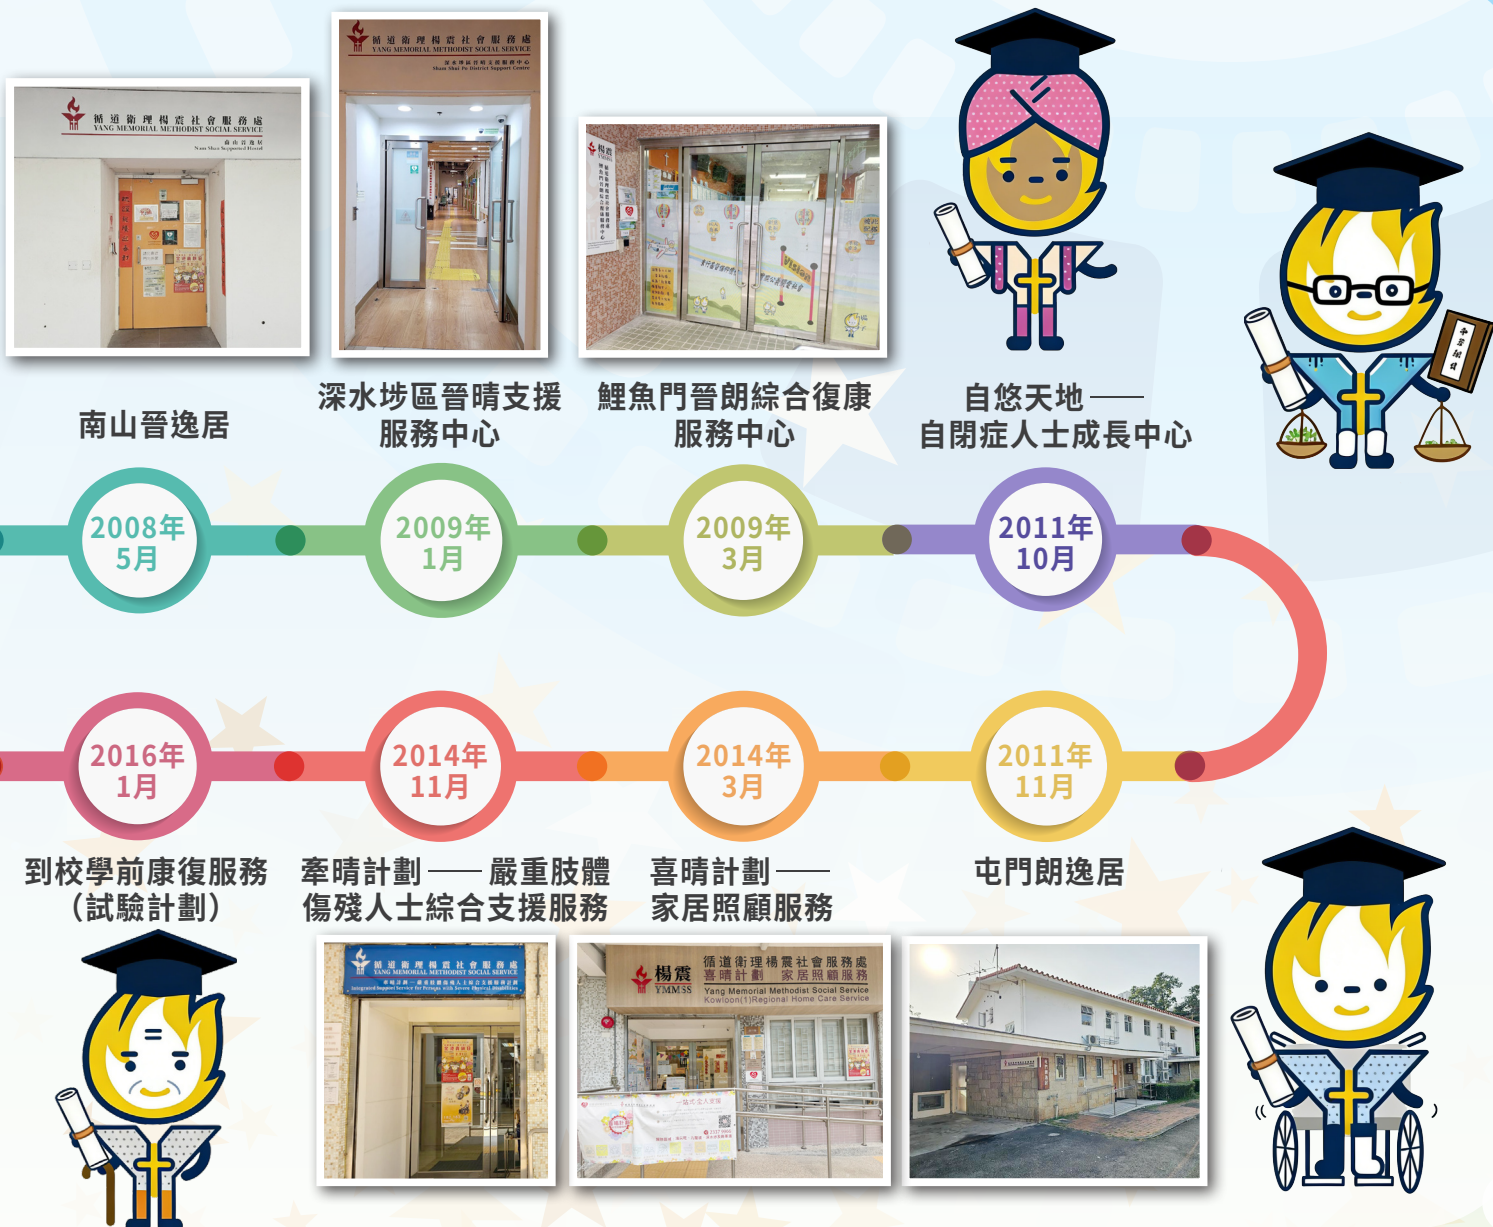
循道衛理楊震社會服務處
YANG MEMORIAL METHODIST SOCIAL SERVICE

循道衛理楊震社會服務處
YANG MEMORIAL METHODIST SOCIAL SERVICE

南山晉逸居

深水埗區晉晴支援服務中心

鯉魚門晉朗綜合復康服務中心

自悠天地——自閉症人士成長中心

2008年 5月

2009年 1月

2009年 3月

2011年 10月

2016年 1月

2014年 11月

2014年 3月

2011年 11月

到校學前康復服務（試驗計劃）

牽晴計劃——嚴重肢體傷殘人士綜合支援服務

喜晴計劃——家居照顧服務

屯門朗逸居

循道衛理楊震社會服務處
YANG MEMORIAL METHODIST SOCIAL SERVICE

楊震 YMMSS 循道衛理楊震社會服務處 喜晴計劃 家居照顧服務
Yang Memorial Methodist Social Service
Kowloon(1)Regional Home Care Service